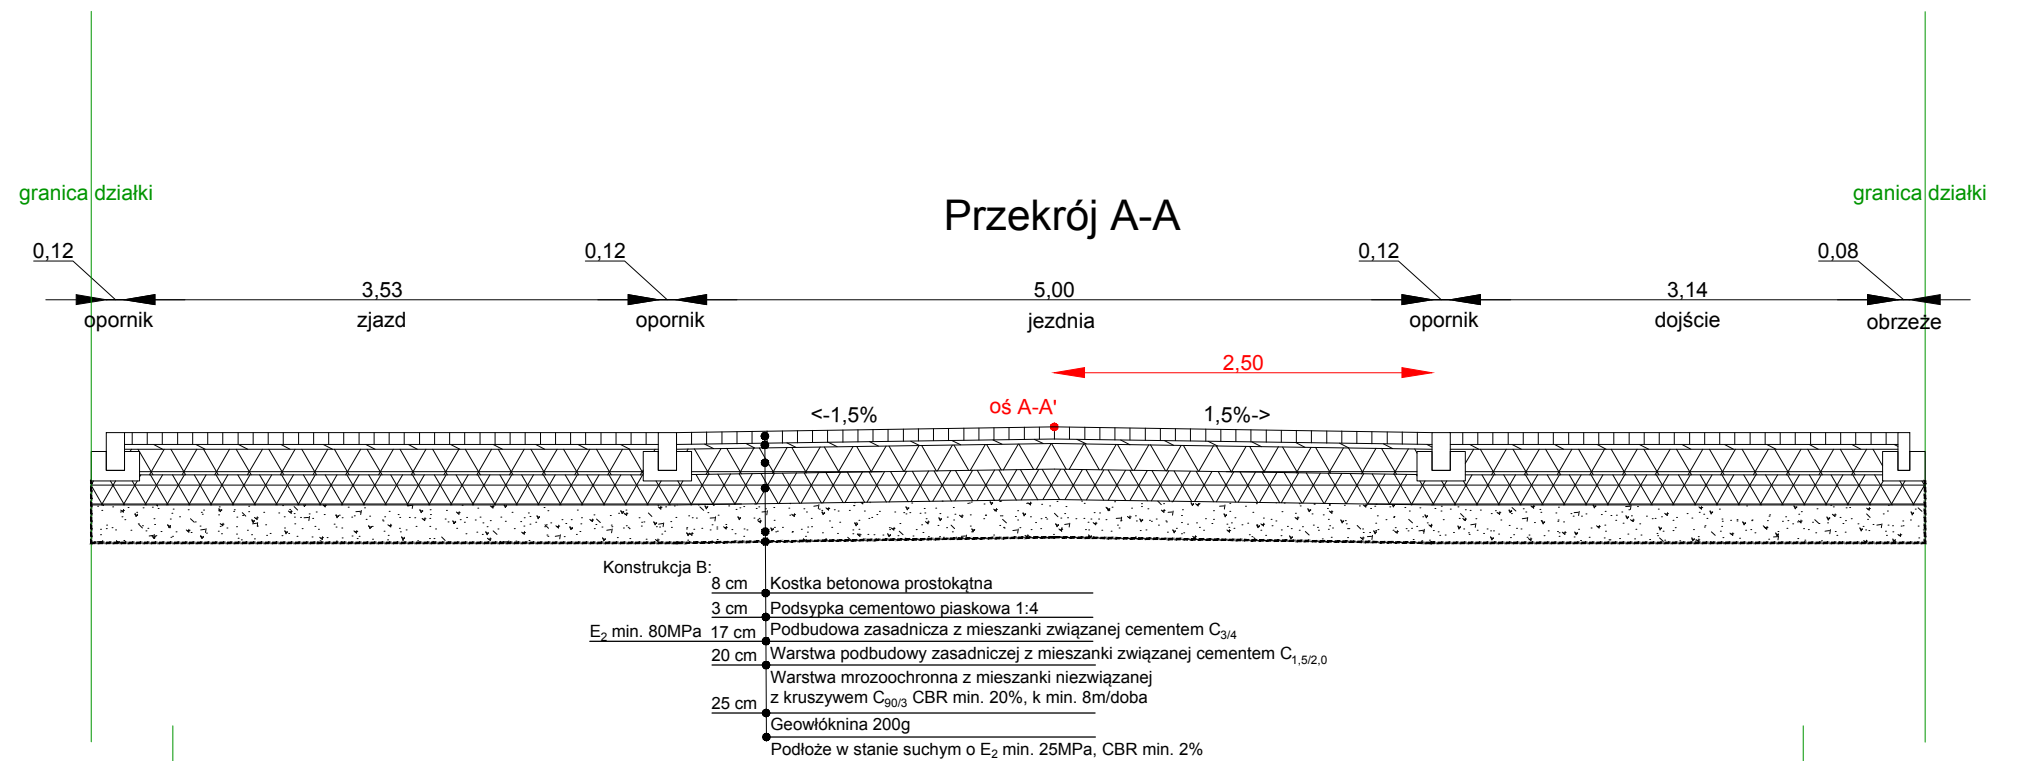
granica działki

granica działki

Przekrój A-A

0,12
opornik

3,53
zjazd

0,12
opornik

5,00
jezdnia

0,12
opornik

3,14
dojście

0,08
obrzeże

2,50

<-1,5%

oś A-A'

1,5%->

Konstrukcja B:

8 cm Kostka betonowa prostokątna

3 cm Podsypka cementowo piaskowa 1:4

$E_2$ min. 80MPa 17 cm Podbudowa zasadnicza z mieszanki związanej cementem $C_{3/4}$

20 cm Warstwa podbudowy zasadniczej z mieszanki związanej cementem $C_{1,5/2,0}$

25 cm Warstwa mrozoochronna z mieszanki niezwiązanej z kruszywem $C_{90/3}$ CBR min. 20%, k min. 8m/doba

Geowłóknina 200g

Podłoże w stanie suchym o $E_2$ min. 25MPa, CBR min. 2%